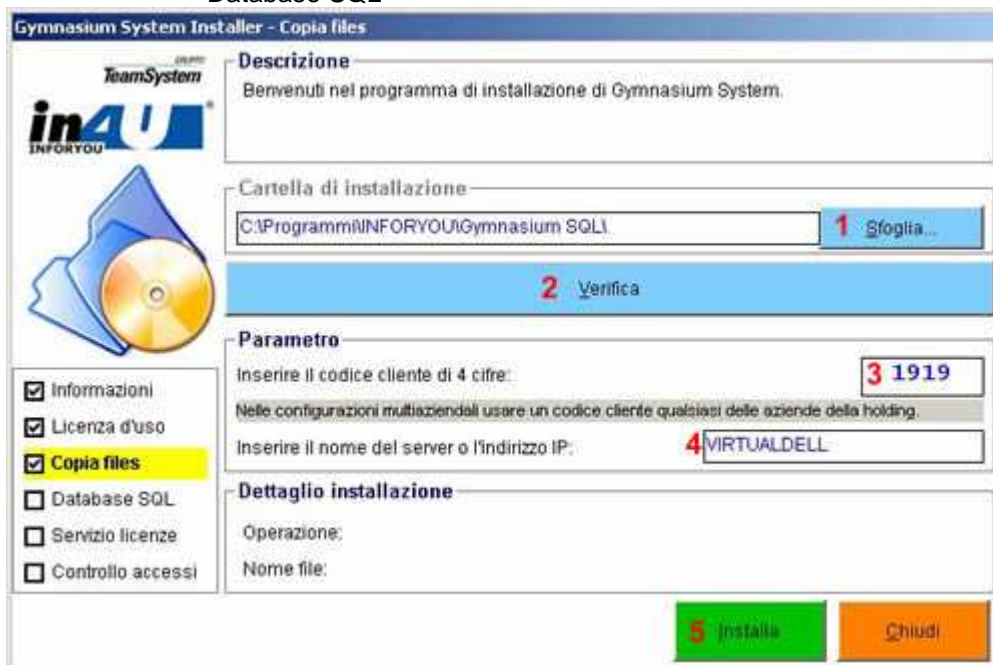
Database SQL

Gymnasium System Installer - Copia files

GRUPPO TeamSystem

in4U INFORYOU

Descrizione
Benvenuti nel programma di installazione di Gymnasium System.

Cartella di installazione
C:\Programmi\INFORYOU\Gymnasium SQL\
1 Sfoglia...

2 Verifica

Parametro
Inserire il codice cliente di 4 cifre:
3 1919
Nelle configurazioni multiaziendali usare un codice cliente qualsiasi delle aziende della holding.
Inserire il nome del server o l'indirizzo IP:
4 VIRTUALDELL

Dettaglio installazione
Operazione:
Nome file:

☑ Informazioni
☑ Licenza d'uso
☑ Copia files
☐ Database SQL
☐ Servizio licenze
☐ Controllo accessi

5 Installa
Chiudi